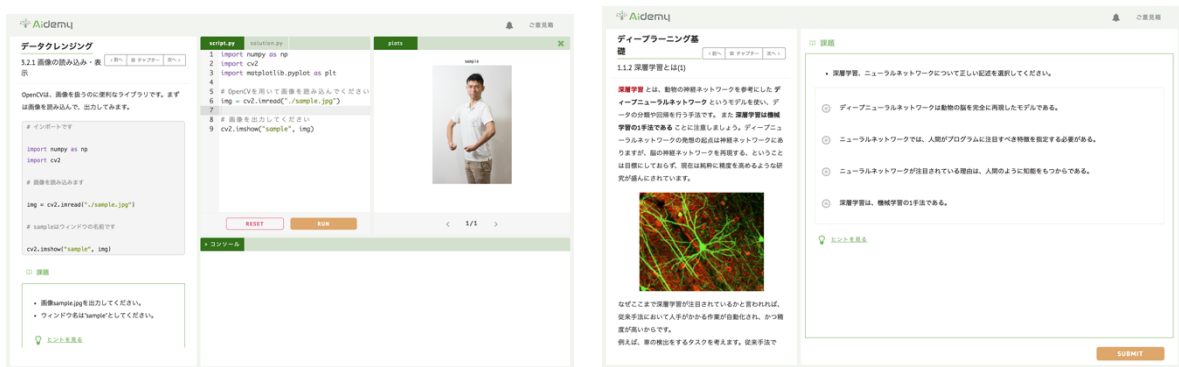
Aidemy

ご意見箱

データクレンジング

3.2.1 画像の読み込み・表示

< 前へ　チャプター　次へ >

OpenCVは、画像を扱うのに便利なライブラリです。まずは画像を読み込んで、出力してみます。

# インポートです

import numpy as np
import cv2

# 画像を読み込みます

img = cv2.imread("./sample.jpg")

# sampleはウィンドウの名前です

cv2.imshow("sample", img)

課題

- 画像sample.jpgを出力してください。
- ウィンドウ名は"sample"としてください。

ヒントを見る

script.py　solution.py

1 import numpy as np
2 import cv2
3 import matplotlib.pyplot as plt
4
5 # OpenCVを用いて画像を読み込んでください
6 img = cv2.imread("./sample.jpg")
7
8 # 画像を出力してください
9 cv2.imshow("sample", img)

RESET　RUN

コンソール

plots

sample

< 1/1 >

Aidemy

ご意見箱

ディープラーニング基礎

< 前へ　チャプター　次へ >

1.1.2 深層学習とは(1)

深層学習 とは、動物の神経ネットワークを参考にした ディープニューラルネットワーク というモデルを使い、データの分類や回帰を行う手法です。また 深層学習は機械学習の1手法である ことに注意しましょう。ディープニューラルネットワークの発想の起点は神経ネットワークにありますが、脳の神経ネットワークを再現する、ということは目標にしておらず、現在は純粋に精度を高めるような研究が盛んにされています。

なぜここまで深層学習が注目されているかと言われれば、従来手法において人手がかかる作業が自動化され、かつ精度が高いからです。
例えば、車の検出をするタスクを考えます。従来手法で

課題

- 深層学習、ニューラルネットワークについて正しい記述を選択してください。

ディープニューラルネットワークは動物の脳を完全に再現したモデルである。

ニューラルネットワークでは、人間がプログラムに注目すべき特徴を指定する必要がある。

ニューラルネットワークが注目されている理由は、人間のように知能をもつからである。

深層学習は、機械学習の1手法である。

ヒントを見る

SUBMIT